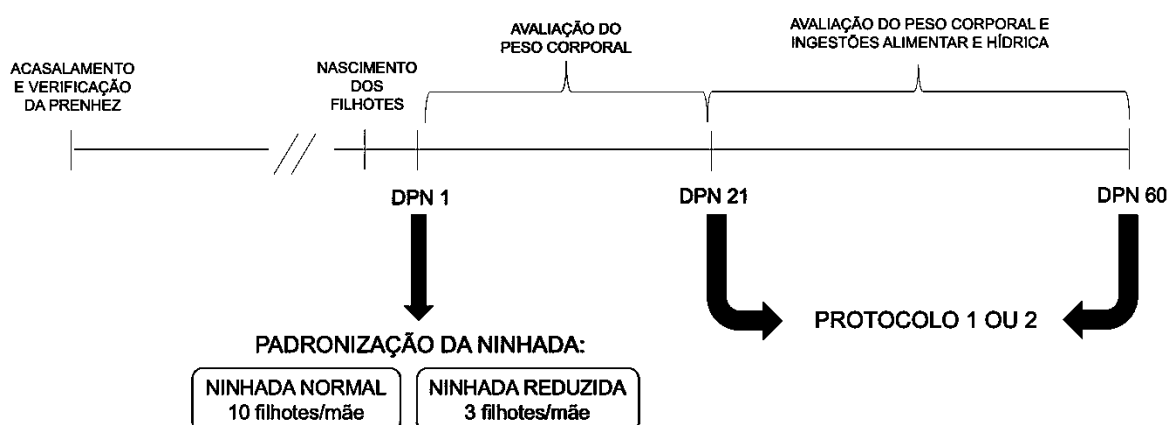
AVALIAÇÃO DO PESO CORPORAL

AVALIAÇÃO DO PESO CORPORAL E INGESTÕES ALIMENTAR E HÍDRICA

ACASALAMENTO E VERIFICAÇÃO DA PRENHEZ

NASCIMENTO DOS FILHOTES

DPN 1

DPN 21

DPN 60

PROTOCOLO 1 OU 2

PADRONIZAÇÃO DA NINHADA:

NINHADA NORMAL
10 filhotes/mãe

NINHADA REDUZIDA
3 filhotes/mãe